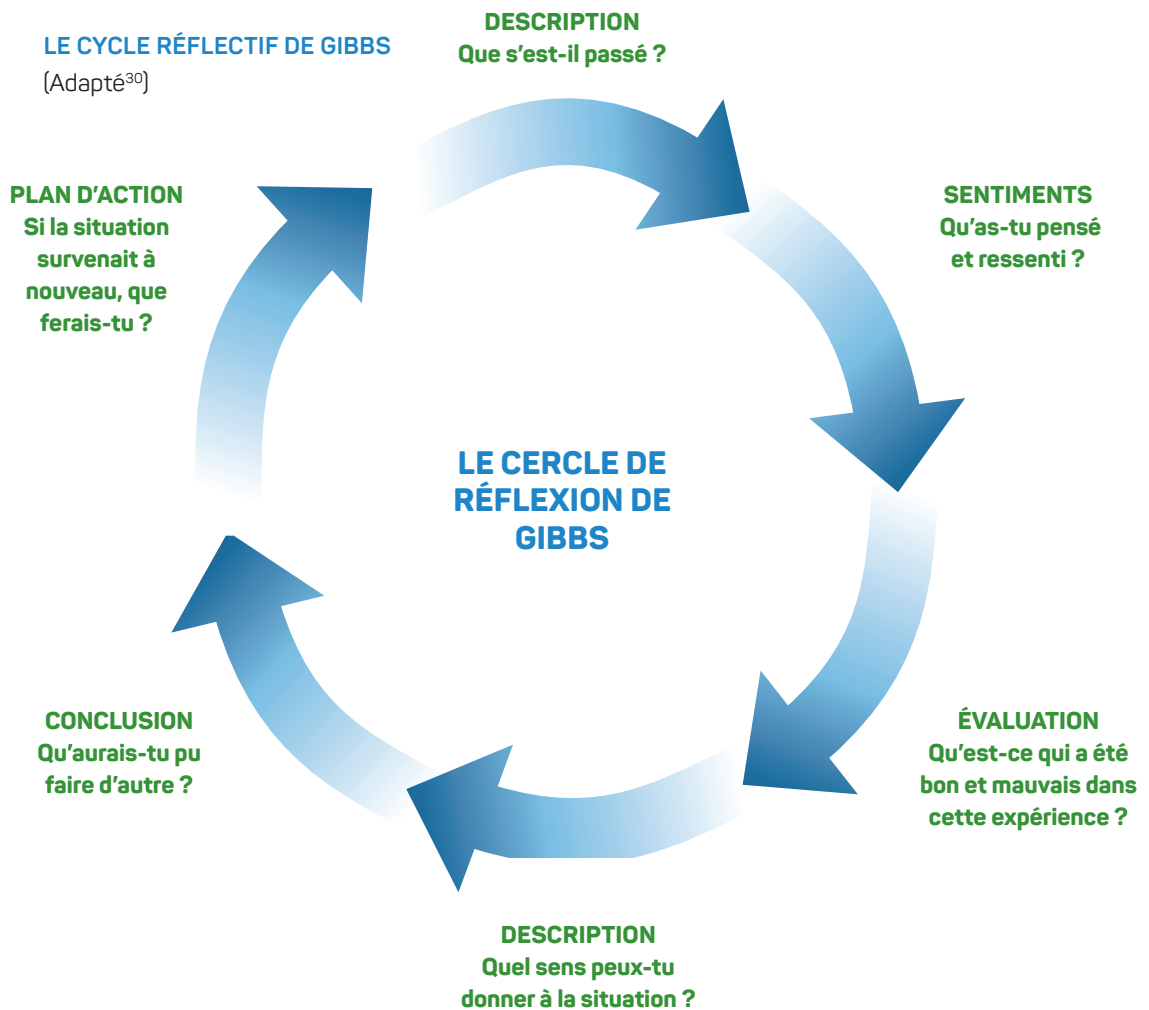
LE CYCLE RÉFLECTIF DE GIBBS
(Adapté$^{30}$)

DESCRIPTION
Que s'est-il passé ?

SENTIMENTS
Qu'as-tu pensé et ressenti ?

ÉVALUATION
Qu'est-ce qui a été bon et mauvais dans cette expérience ?

DESCRIPTION
Quel sens peux-tu donner à la situation ?

CONCLUSION
Qu'aurais-tu pu faire d'autre ?

PLAN D'ACTION
Si la situation survenait à nouveau, que ferais-tu ?

LE CERCLE DE RÉFLEXION DE GIBBS